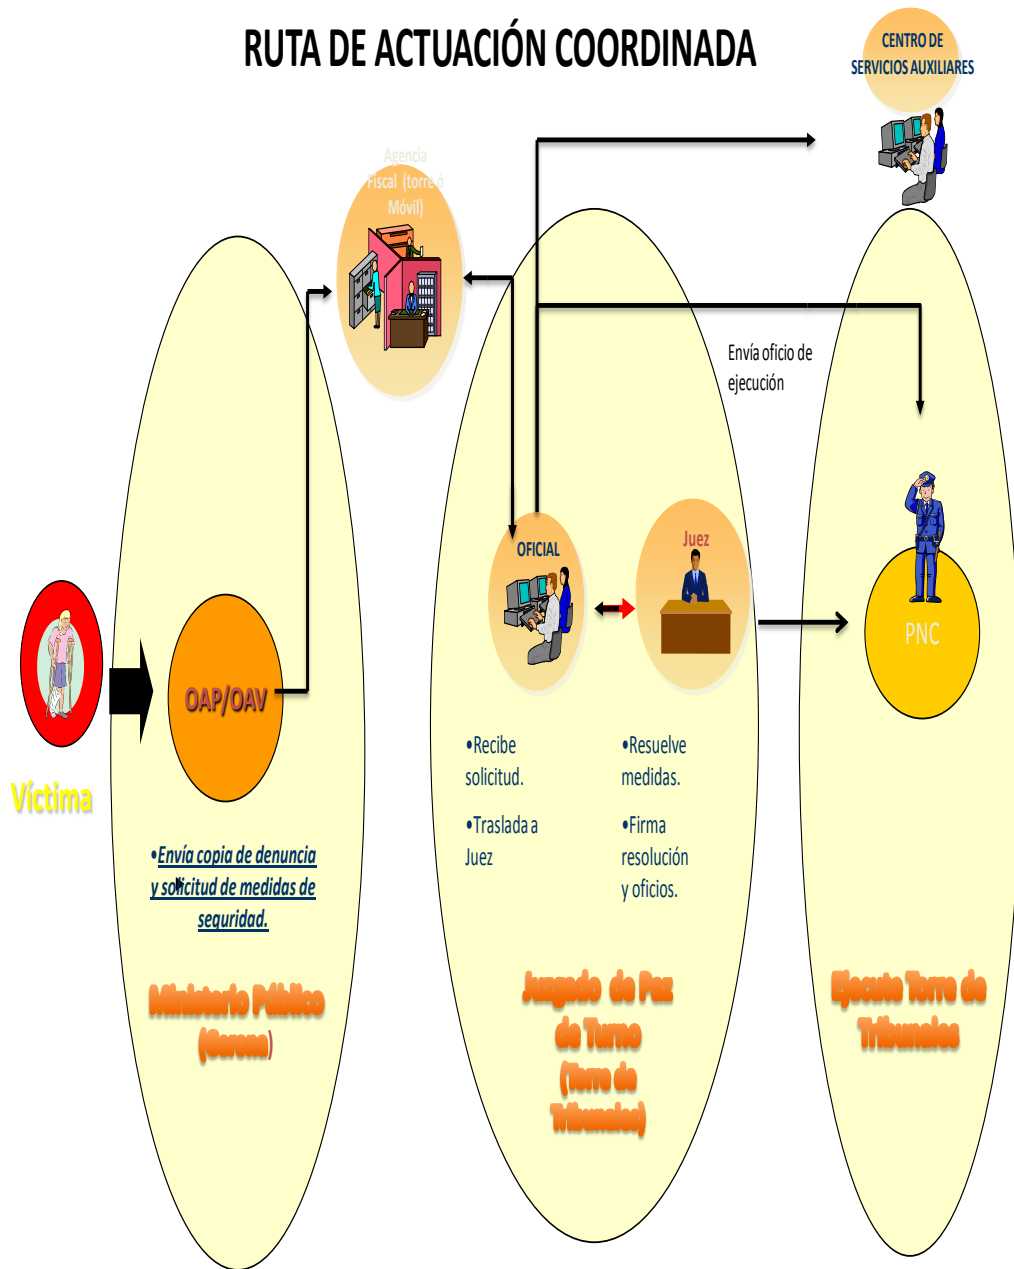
RUTA DE ACTUACIÓN COORDINADA

CENTRO DE SERVICIOS AUXILIARES

Agencia Fiscal (torre ó Móvil)

Envía oficio de ejecución

OFICIAL

Juez

PNC

OAP/OAV

Víctima

•Recibe solicitud.

•Traslada a Juez

•Resuelve medidas.

•Firma resolución y oficios.

•Envía copia de denuncia y solicitud de medidas de seguridad.

Ministerio Público (Corona)

Juzgado de Paz de Turno (Torre de Tribunales)

Ejecuta Torre de Tribunales